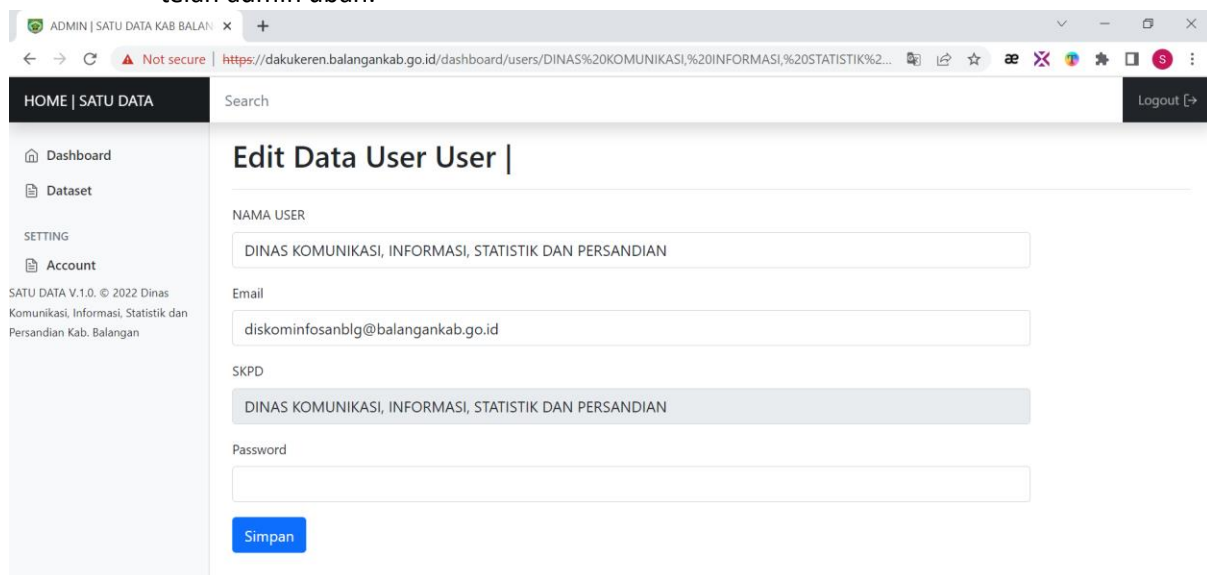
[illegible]

ADMIN | SATU DATA KAB BALAN ×

Not secure | https://dakukeren.balangankab.go.id/dashboard/users/DINAS%20KOMUNIKASI,%20INFORMASI,%20STATISTIK%2...

HOME | SATU DATA

Search

Logout

Dashboard

Dataset

SETTING

Account

SATU DATA V.1.0. © 2022 Dinas Komunikasi, Informasi, Statistik dan Persandian Kab. Balangan

Edit Data User User |

NAMA USER

DINAS KOMUNIKASI, INFORMASI, STATISTIK DAN PERSANDIAN

Email

diskominfosanblg@balangankab.go.id

SKPD

DINAS KOMUNIKASI, INFORMASI, STATISTIK DAN PERSANDIAN

Password

Simpan